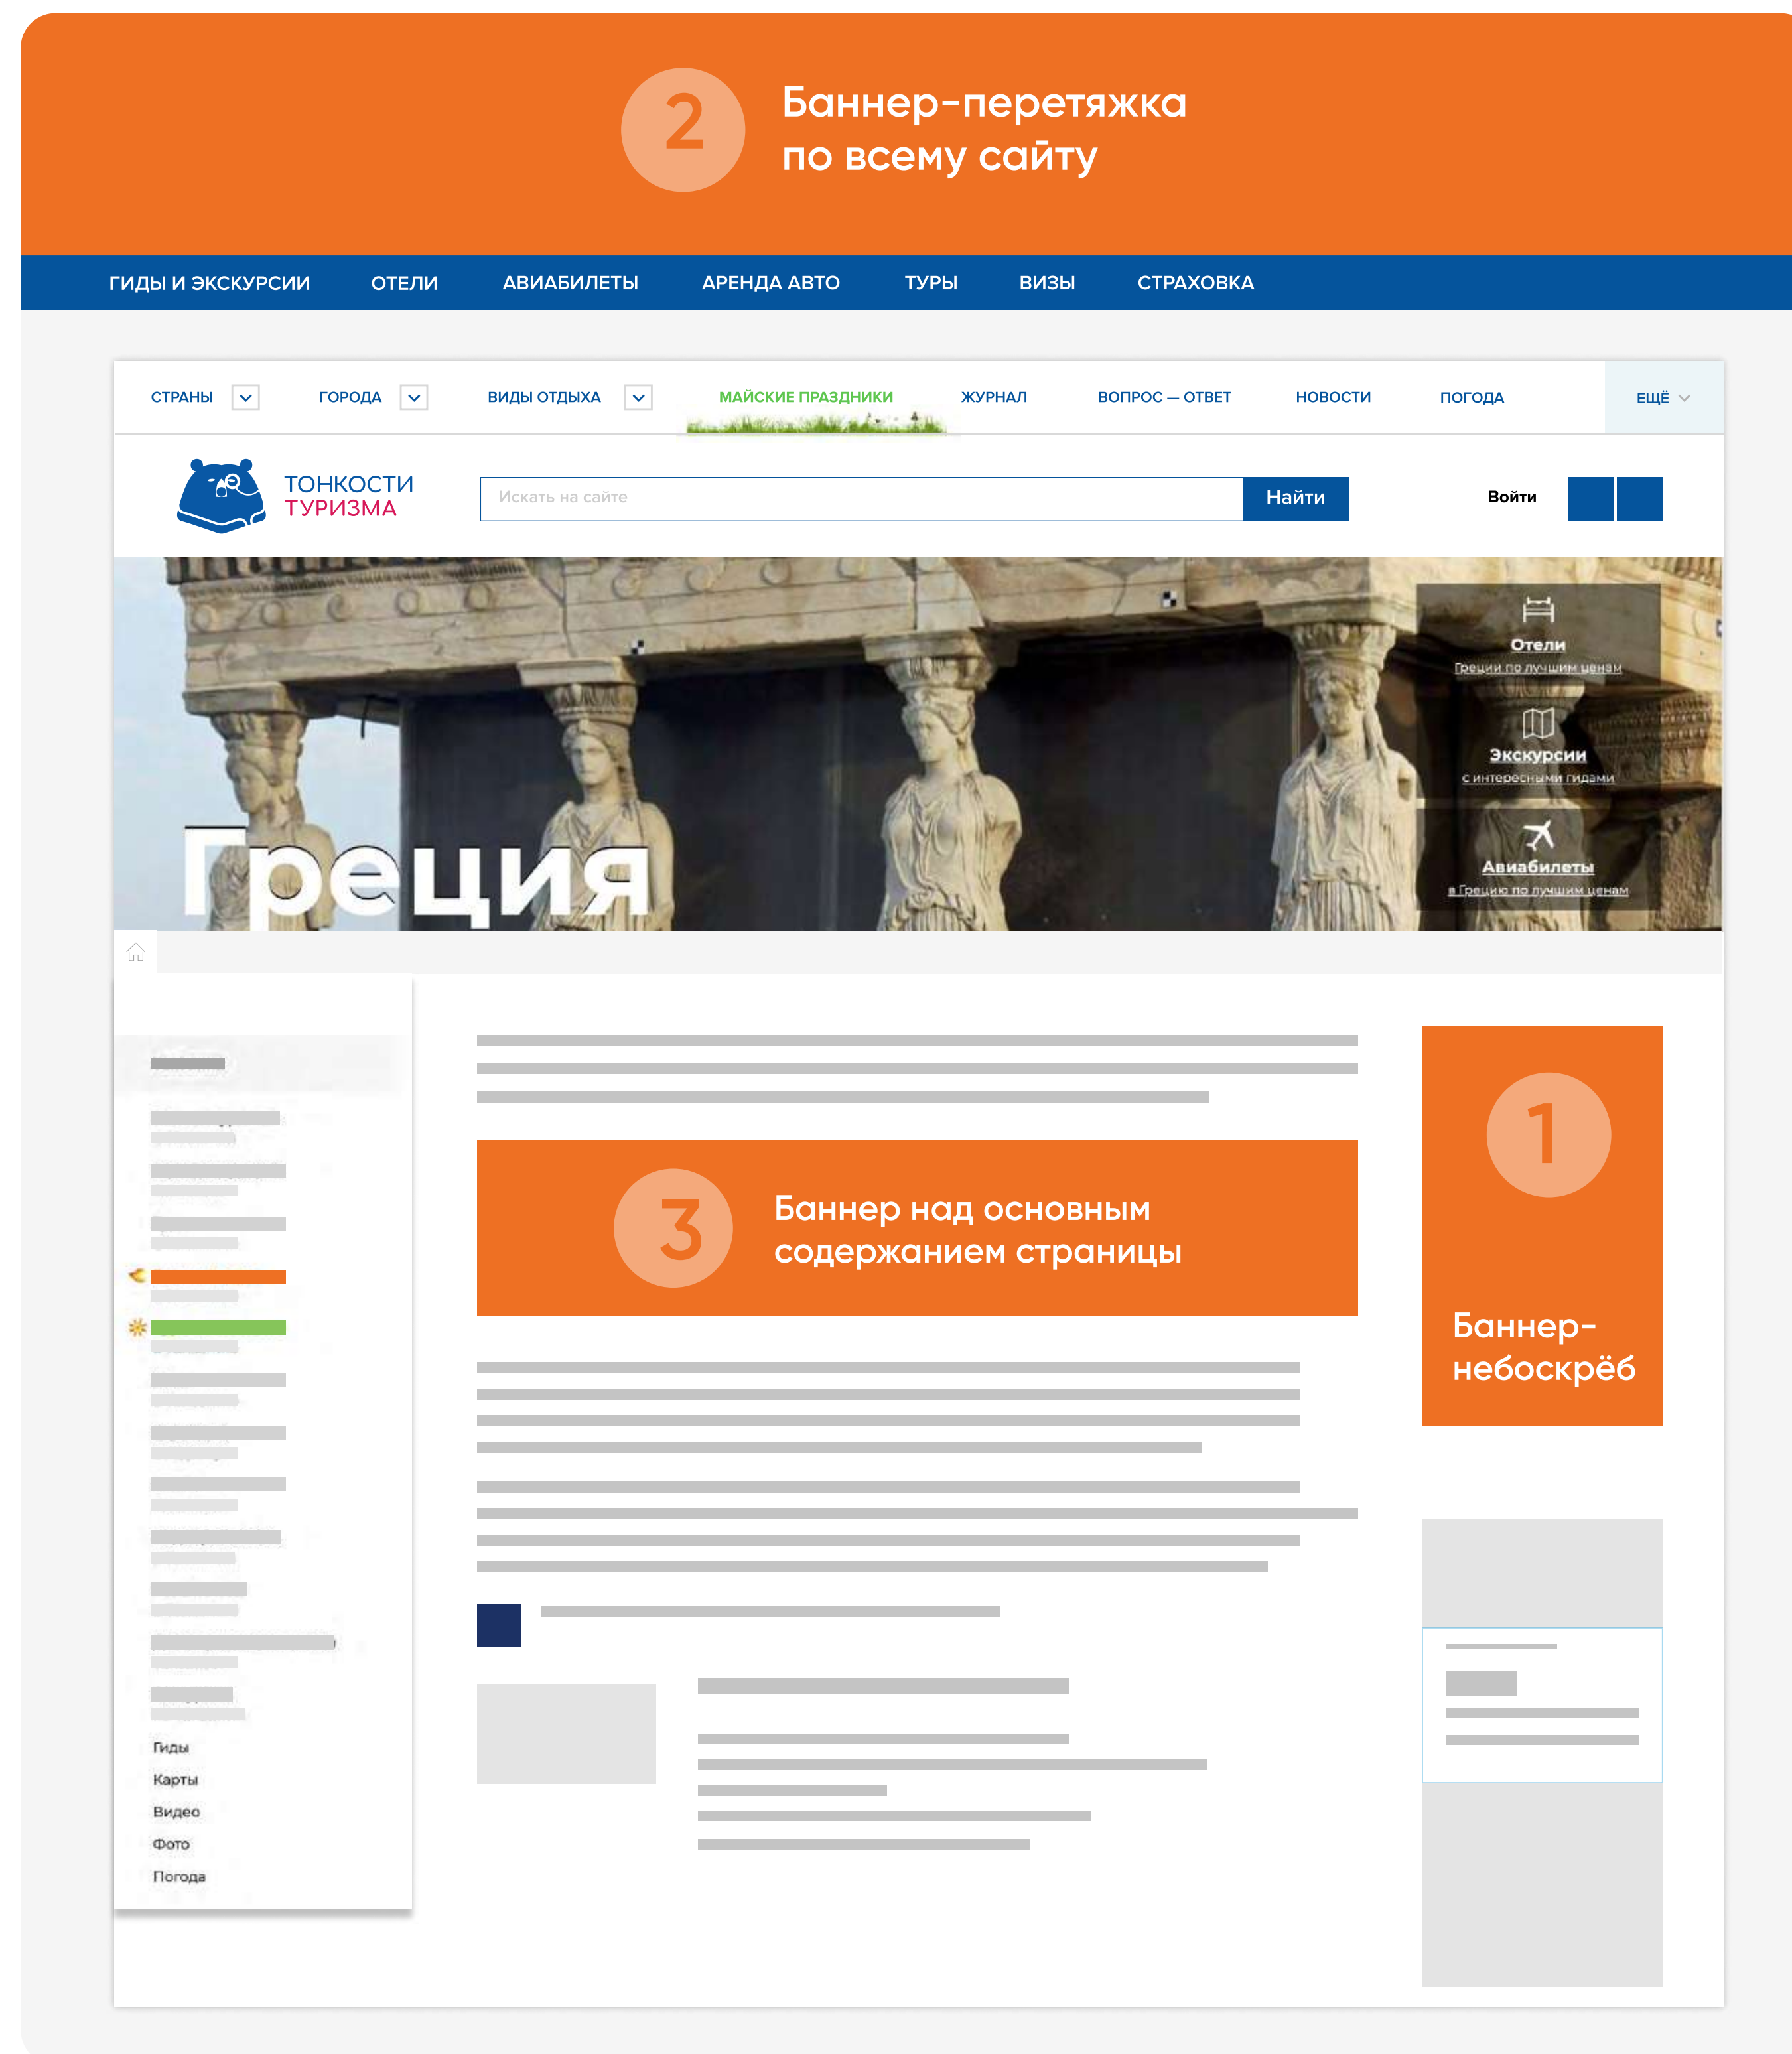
2 Баннер-перетяжка по всему сайту

ГИДЫ И ЭКСКУРСИИ ОТЕЛИ АВИАБИЛЕТЫ АРЕНДА АВТО ТУРЫ ВИЗЫ СТРАХОВКА

СТРАНЫ ГОРОДА ВИДЫ ОТДЫХА МАЙСКИЕ ПРАЗДНИКИ ЖУРНАЛ ВОПРОС — ОТВЕТ НОВОСТИ ПОГОДА ЕЩЁ

ТОНКОСТИ ТУРИЗМА

Искать на сайте

Найти

Войти

Отели
Греции по лучшим ценам

Экскурсии
с интересными гидами

Авиабилеты
в Грецию по лучшим ценам

Греция

3 Баннер над основным содержанием страницы

1

Баннер-небоскрёб

Гиды
Карты
Видео
Фото
Погода